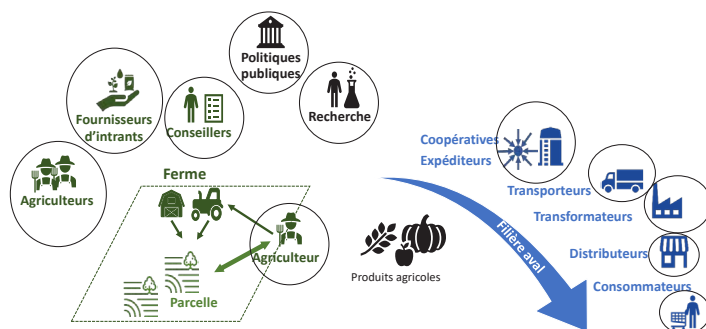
Politiques publiques

Fournisseurs d'intrants

Conseillers

Recherche

Agriculteurs

Ferme

Agriculteur

Parcelle

Produits agricoles

Coopératives
Expéditeurs

Transporteurs

Transformateurs

Distributeurs

Consommateurs

Filière aval